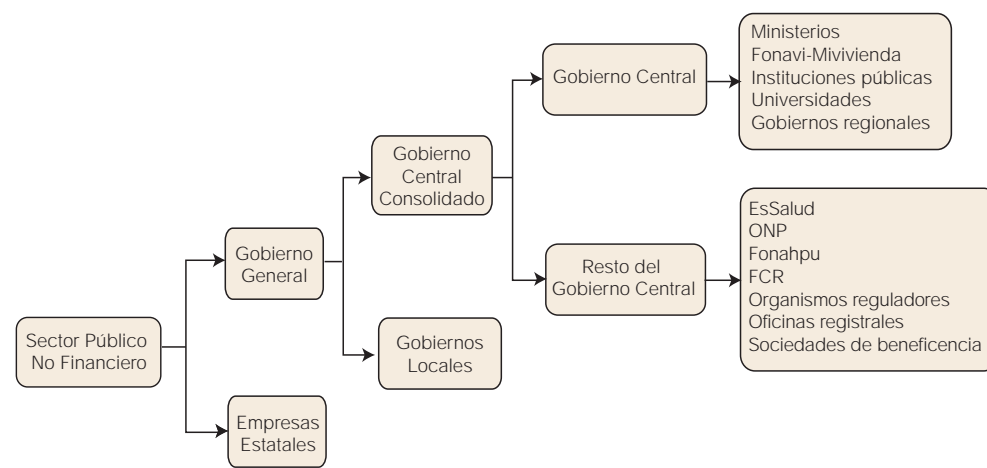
Sector Público No Financiero

Gobierno General

Empresas Estatales

Gobierno Central Consolidado

Gobiernos Locales

Gobierno Central

Resto del Gobierno Central

Ministerios
Fonavi-Mivivienda
Instituciones públicas
Universidades
Gobiernos regionales

EsSalud
ONP
Fonahpu
FCR
Organismos reguladores
Oficinas registrales
Sociedades de beneficencia